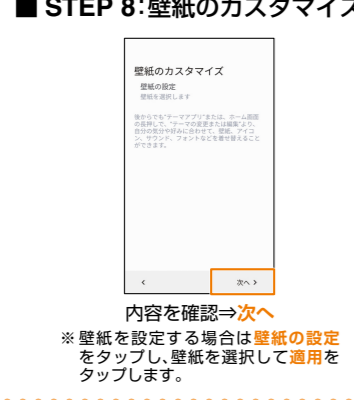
■ STEP 8:壁紙のカスタマイズ

壁紙のカスタマイズ

壁紙の設定
壁紙を選択します

後からでも"テーマアプリ"または、ホーム画面の長押しで、"テーマの変更または編集"より、自分の気分や好みに合わせて、壁紙、アイコン、サウンド、フォントなどを着せ替えることができます。

‹

次へ ›

内容を確認⇒次へ

※ 壁紙を設定する場合は壁紙の設定をタップし、壁紙を選択して適用をタップします。